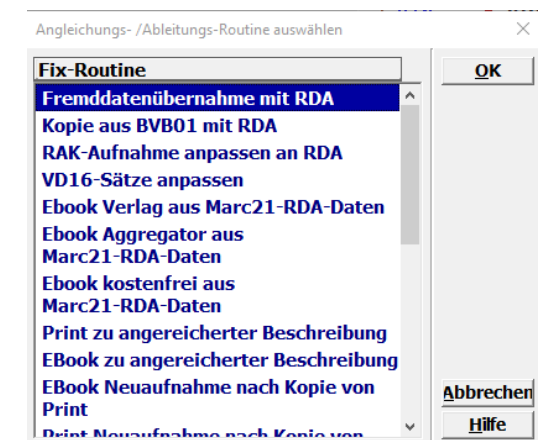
Angleichungs- /Ableitungs-Routine auswählen

×

Fix-Routine

OK

Fremddatenübernahme mit RDA
Kopie aus BVB01 mit RDA
RAK-Aufnahme anpassen an RDA
VD16-Sätze anpassen
Ebook Verlag aus Marc21-RDA-Daten
Ebook Aggregator aus Marc21-RDA-Daten
Ebook kostenfrei aus Marc21-RDA-Daten
Print zu angereicherter Beschreibung
EBook zu angereicherter Beschreibung
EBook Neuaufnahme nach Kopie von Print
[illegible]

Abbrechen
Hilfe